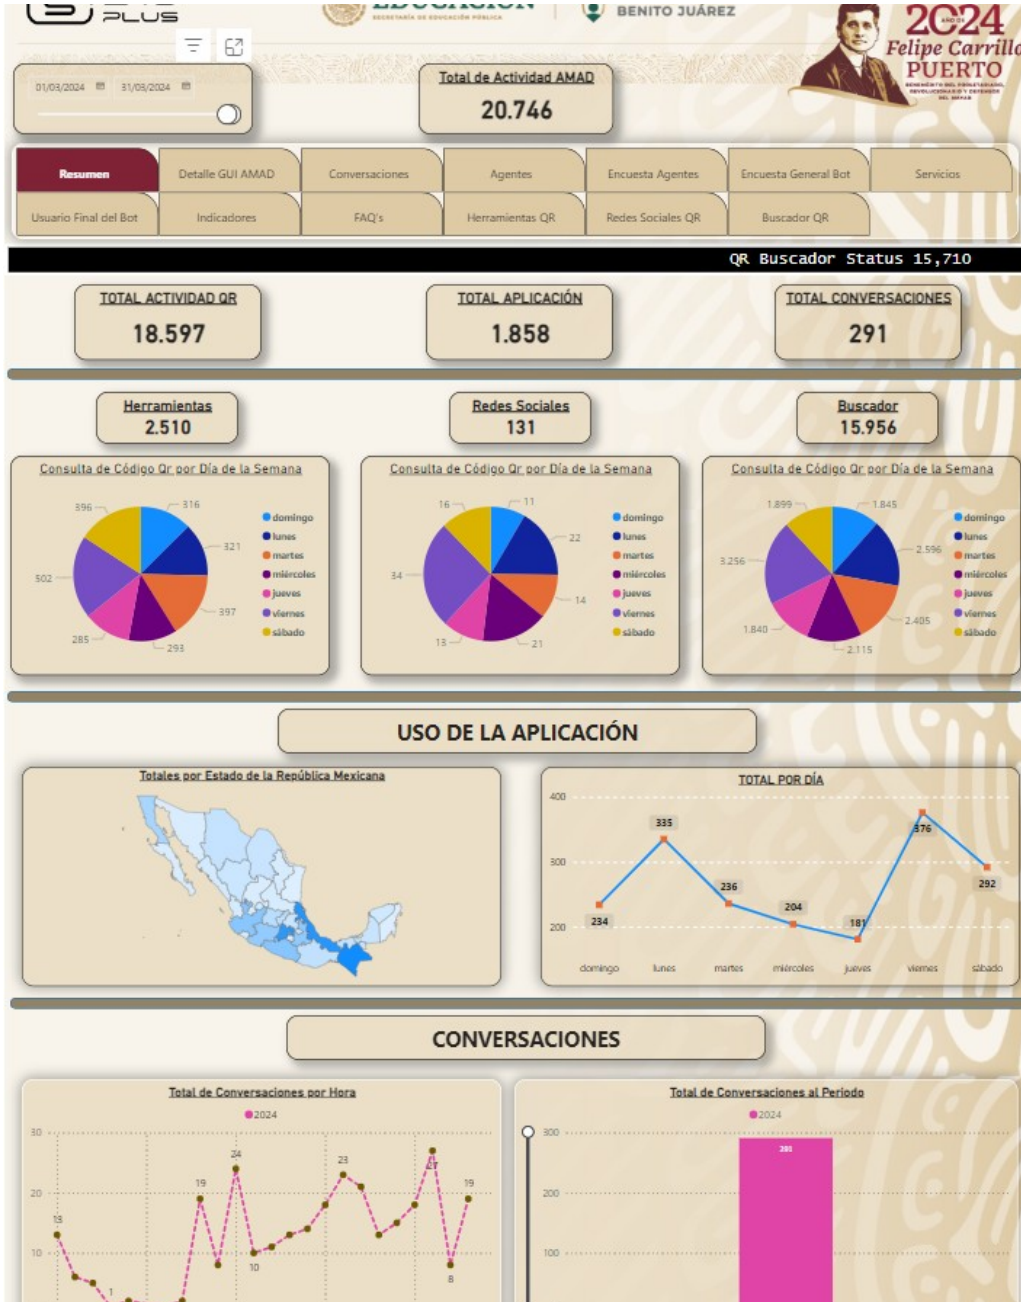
PLUS

BENITO JUÁREZ

2024
Felipe Carrillo
PUERTO

01/03/2024 31/03/2024

Total de Actividad AMAD
20.746

Resumen | Detalle GUI AMAD | Conversaciones | Agentes | Encuesta Agentes | Encuesta General Bot | Servicios
Usuario Final del Bot | Indicadores | FAQ's | Herramientas QR | Redes Sociales QR | Buscador QR

QR Buscador Status 15,710

TOTAL ACTIVIDAD QR
18.597

TOTAL APLICACIÓN
1.858

TOTAL CONVERSACIONES
291

Herramientas
2.510

Redes Sociales
131

Buscador
15.956

Consulta de Código Qr por Día de la Semana
396, 316, 321, 502, 397, 285, 293
domingo, lunes, martes, miércoles, jueves, viernes, sábado

Consulta de Código Qr por Día de la Semana
16, 11, 22, 34, 14, 13, 21
domingo, lunes, martes, miércoles, jueves, viernes, sábado

Consulta de Código Qr por Día de la Semana
1.899, 1.845, 2.596, 3.256, 2.405, 1.840, 2.115
domingo, lunes, martes, miércoles, jueves, viernes, sábado

USO DE LA APLICACIÓN

Totales por Estado de la República Mexicana

TOTAL POR DÍA
400, 300, 200
234, 335, 236, 204, 181, 376, 292
domingo, lunes, martes, miércoles, jueves, viernes, sábado

CONVERSACIONES

Total de Conversaciones por Hora
2024
30, 20, 10
13, 1, 19, 24, 10, 23, 27, 19, 8

Total de Conversaciones al Periodo
2024
300, 200, 100
291